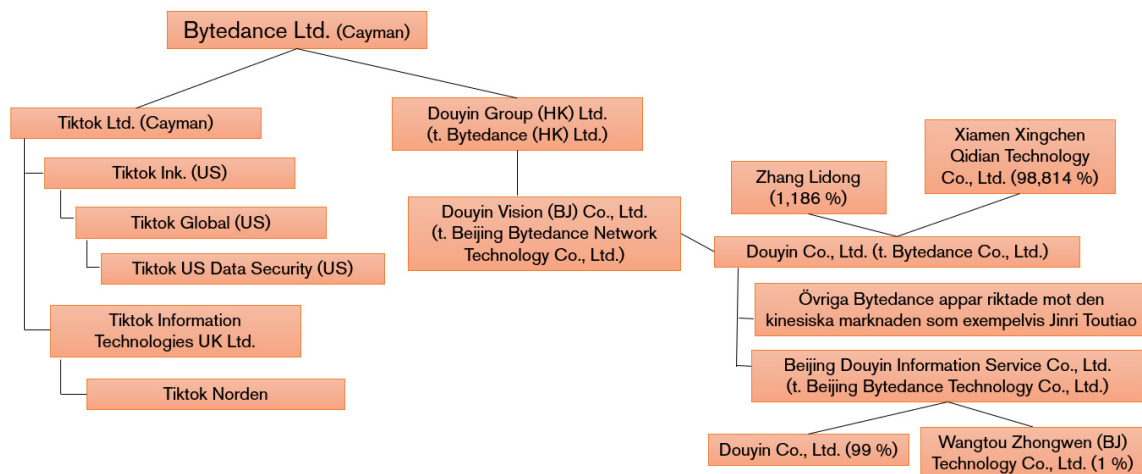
Bytedance Ltd. (Cayman)

Tiktok Ltd. (Cayman)

Tiktok Ink. (US)

Tiktok Global (US)

Tiktok US Data Security (US)

Tiktok Information Technologies UK Ltd.

Tiktok Norden

Douyin Group (HK) Ltd. (t. Bytedance (HK) Ltd.)

Douyin Vision (BJ) Co., Ltd. (t. Beijing Bytedance Network Technology Co., Ltd.)

Zhang Lidong (1,186 %)

Xiamen Xingchen Qidian Technology Co., Ltd. (98,814 %)

Douyin Co., Ltd. (t. Bytedance Co., Ltd.)

Övriga Bytedance appar riktade mot den kinesiska marknaden som exempelvis Jinri Toutiao

Beijing Douyin Information Service Co., Ltd. (t. Beijing Bytedance Technology Co., Ltd.)

Douyin Co., Ltd. (99 %)

Wangtou Zhongwen (BJ) Technology Co., Ltd. (1 %)